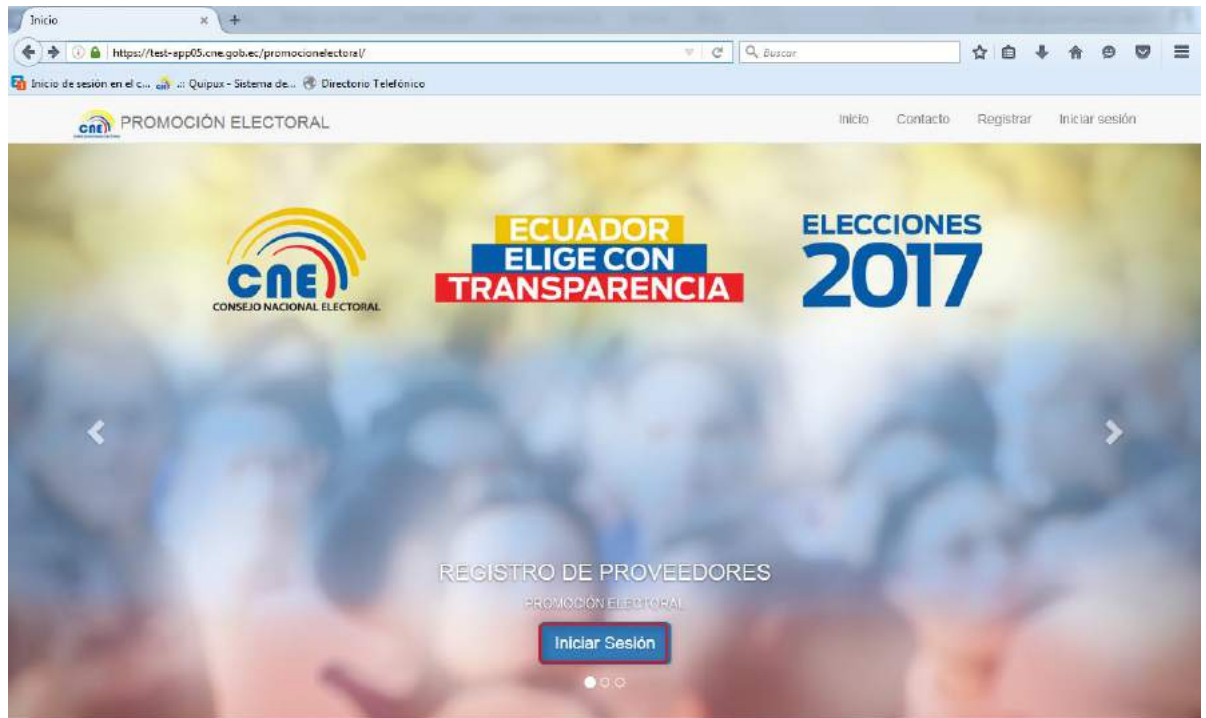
Inicio ×
+

https://test-app05.cne.gob.ec/promocionelectoral/
Buscar

Inicio de sesión en el c... .: Quipux - Sistema de... Directorio Telefónico

CNE PROMOCIÓN ELECTORAL

Inicio Contacto Registrar Iniciar sesión

CNE
CONSEJO NACIONAL ELECTORAL

ECUADOR
ELIGE CON
TRANSPARENCIA

ELECCIONES
2017

REGISTRO DE PROVEEDORES
PROMOCIÓN ELECTORAL
Iniciar Sesión